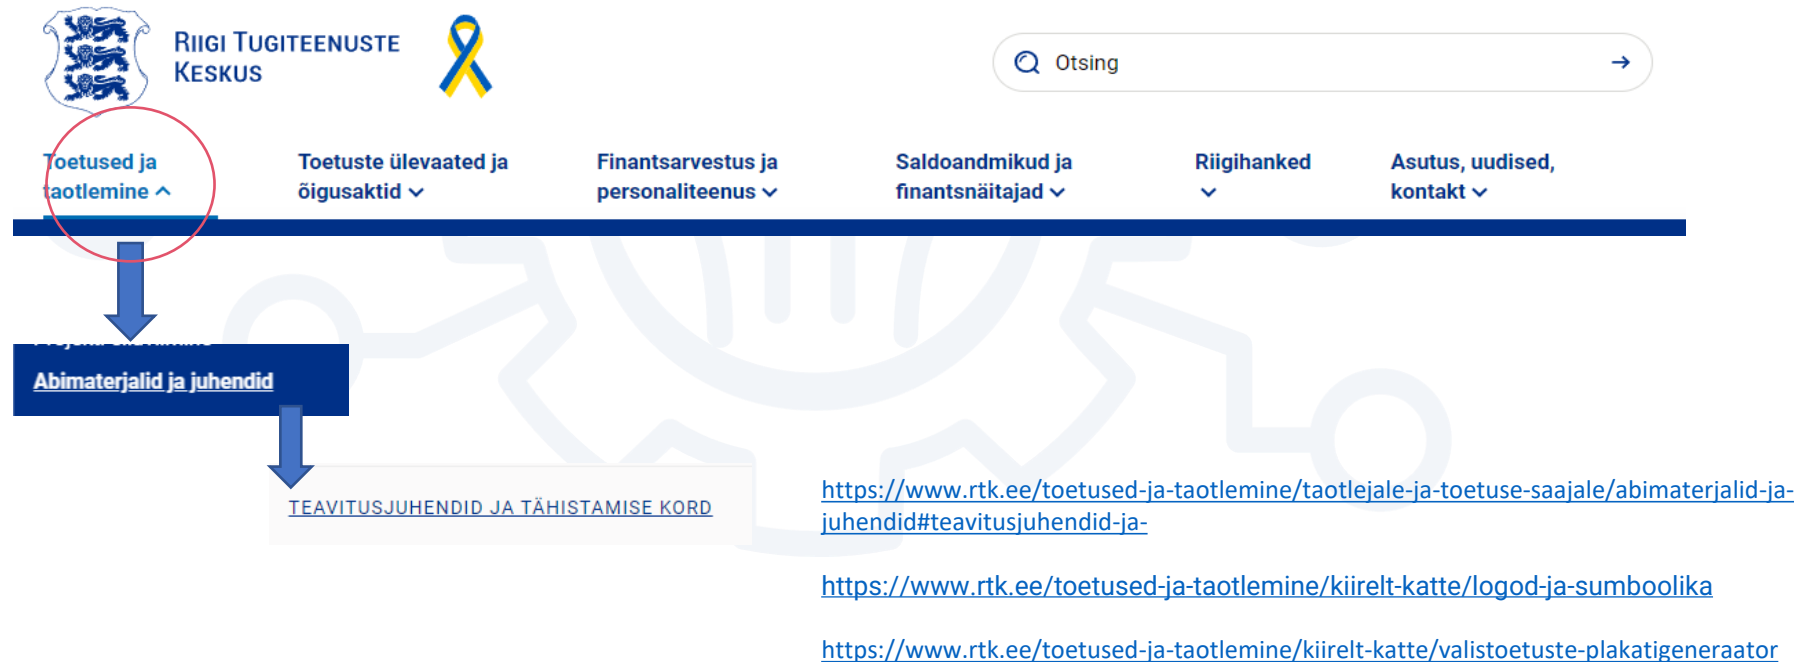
RIIGI TUGITEENUSTE KESKUS

Otsing

Toetused ja taotlemine

Toetuste ülevaated ja õigusaktid

Finantsarvestus ja personaliteenus

Saldoandmikud ja finantsnäitajad

Riigihanked

Asutus, uudised, kontakt

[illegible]

Abimaterjalid ja juhendid

TEAVITUSJUHENDID JA TÄHISTAMISE KORD

https://www.rtk.ee/toetused-ja-taotlemine/taotlejale-ja-toetuse-saajale/abimaterjalid-ja-juhendid#teavitusjuhendid-ja-

https://www.rtk.ee/toetused-ja-taotlemine/kiirelt-katte/logod-ja-sumboolika

https://www.rtk.ee/toetused-ja-taotlemine/kiirelt-katte/valistoetuste-plakatigeneraator